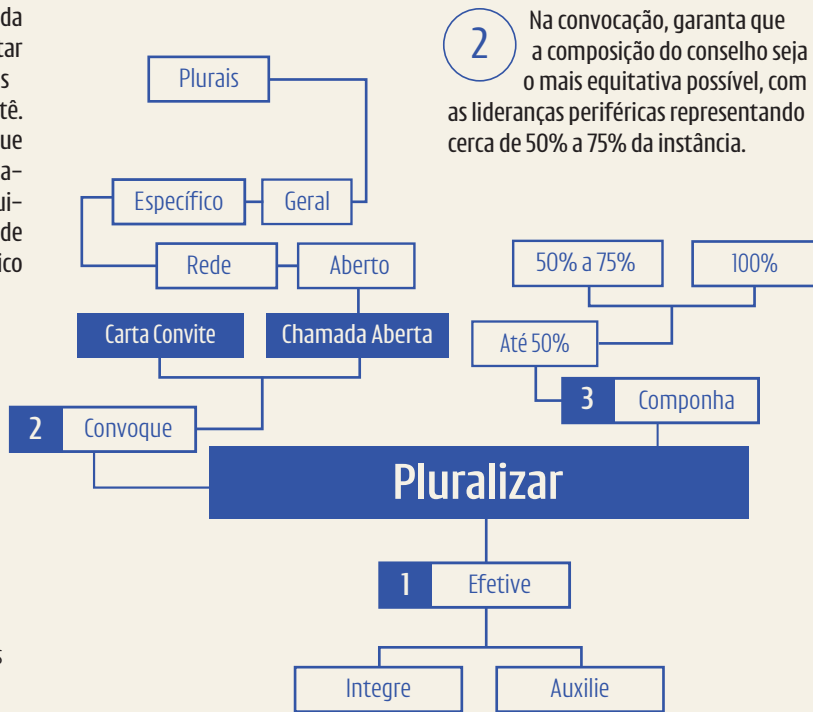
da
car
s
tê.
ue
a-
ui-
de
ico

s

2

Na convocação, garanta que a composição do conselho seja o mais equitativa possível, com as lideranças periféricas representando cerca de 50% a 75% da instância.

Plurais

Específico

Geral

Rede

Aberto

Carta Convite

Chamada Aberta

2 Convoque

50% a 75%

100%

Até 50%

3 Componha

Pluralizar

1 Efetive

Integre

Auxilie